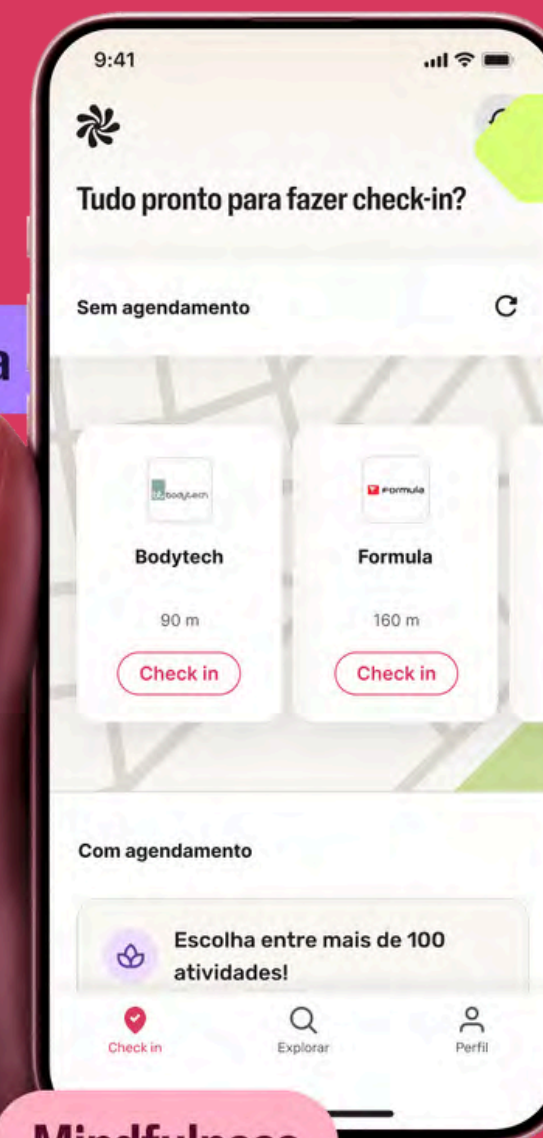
a

9:41

Tudo pronto para fazer check-in?

Sem agendamento

bodytech

Bodytech

90 m

Check in

Formula

Formula

160 m

Check in

Com agendamento

Escolha entre mais de 100 atividades!

Check in

Explorar

Perfil

Mindfulness